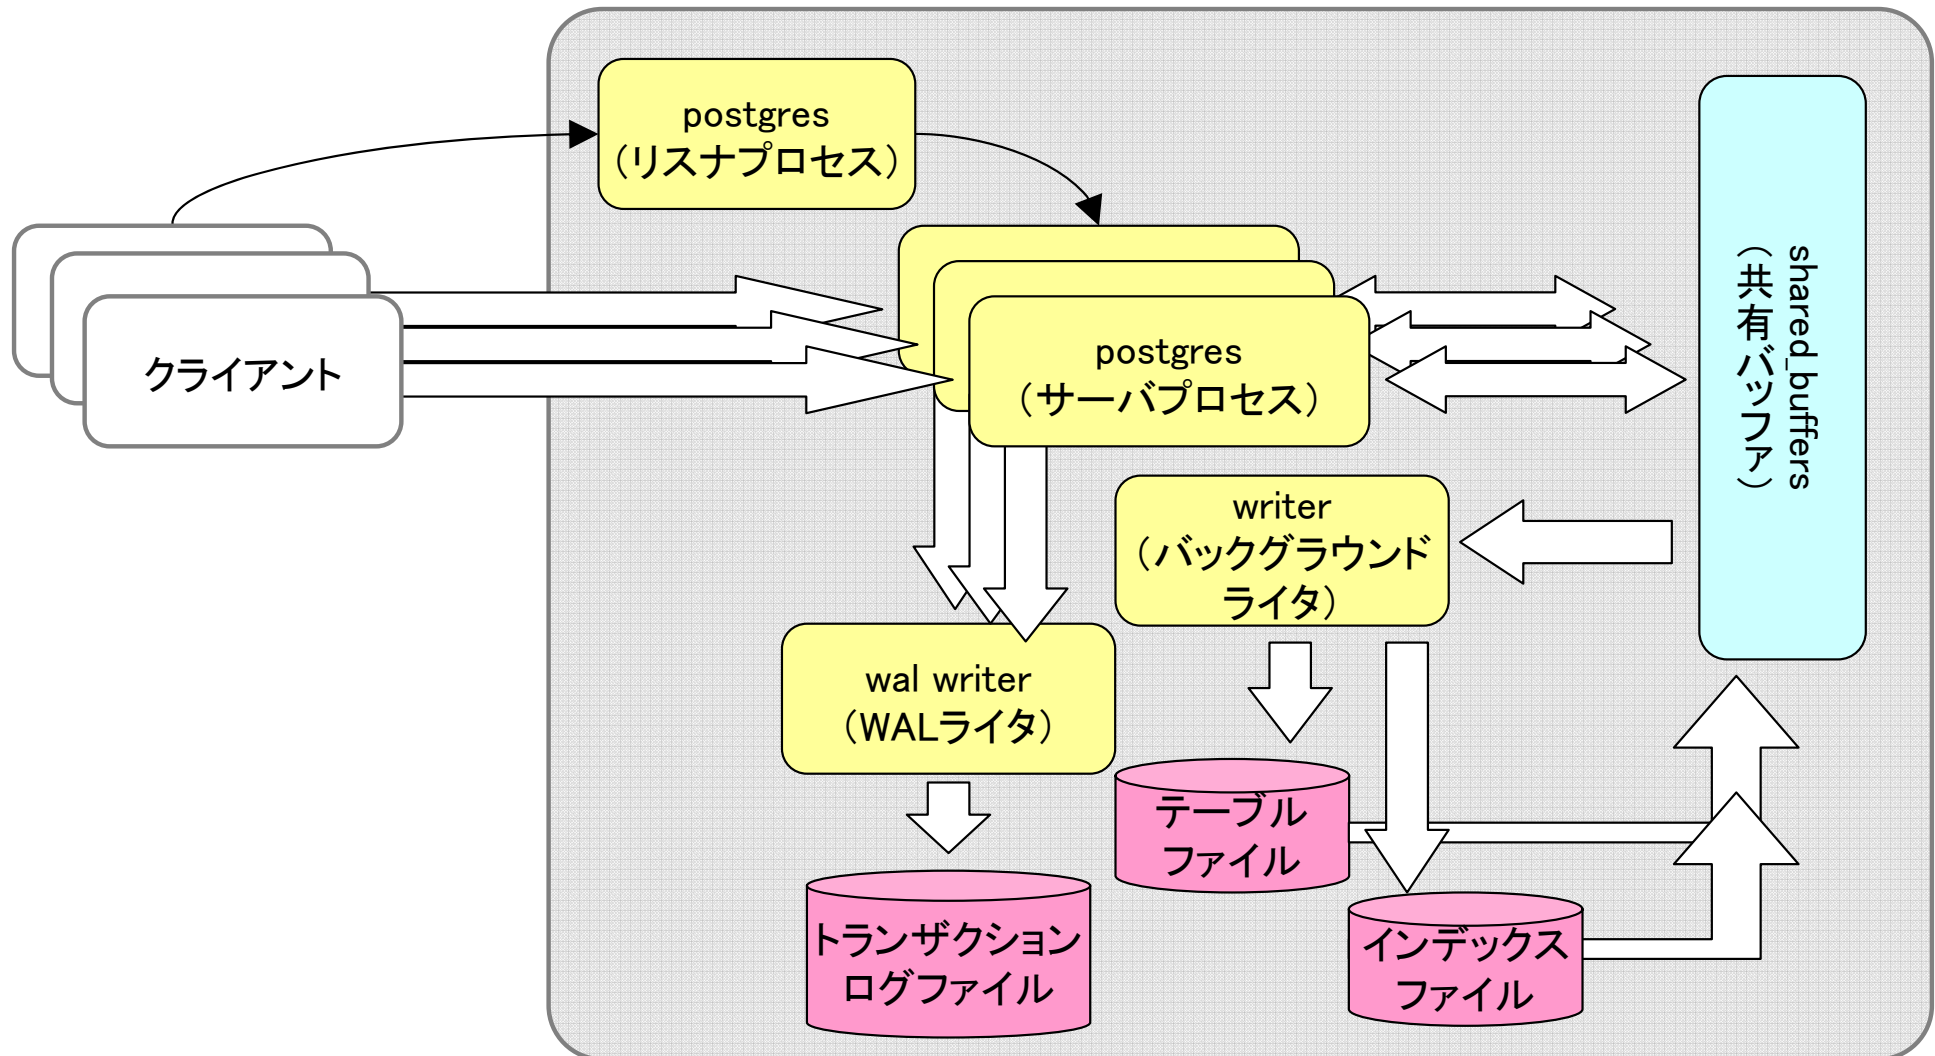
postgres
（リスナプロセス）

クライアント

postgres
（サーバプロセス）

shared_buffers
（共有バッファ）

writer
（バックグラウンドライタ）

wal writer
（WALライタ）

テーブルファイル

トランザクションログファイル

インデックスファイル